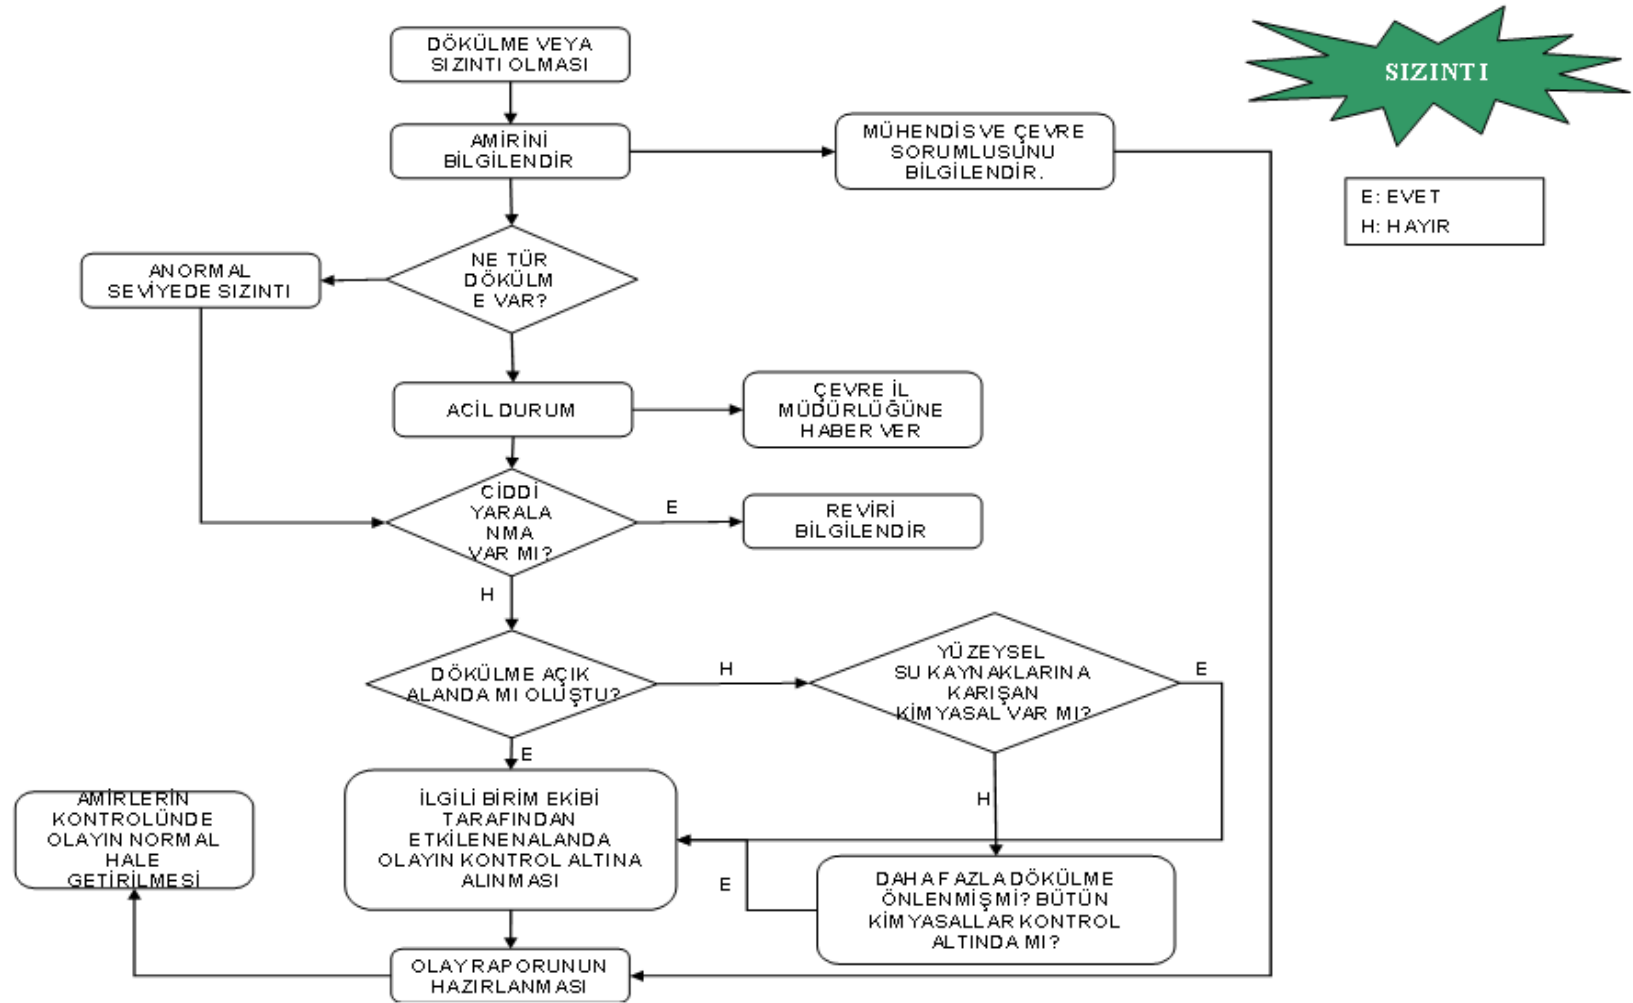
SIZINTI

E: EVET
H: HAYIR

DÖKÜLME VEYA SIZINTI OLMASI

AMİRİNİ BİLGİLENDİR

MÜHENDİS VE ÇEVRE SORUMLUSUNU BİLGİLENDİR.

NE TÜR DÖKÜLME VAR?

ANORMAL SEVİYEDE SIZINTI

ACİL DURUM

ÇEVRE İL MÜDÜRLÜĞÜNE HABER VER

CİDDİ YARALANMA VAR MI?

E

REVİRİ BİLGİLENDİR

H

DÖKÜLME AÇIK ALANDA MI OLUŞTU?

H

YÜZEYSEL SU KAYNAKLARINA KARIŞAN KİMYASAL VAR MI?

E

E

H

AMİRLERİN KONTROLÜNDE OLAYIN NORMAL HALE GETİRİLMESİ

İLGİLİ BİRİM EKİBİ TARAFINDAN ETKİLENEN ALANDA OLAYIN KONTROL ALTINA ALINMASI

E

DAHA FAZLA DÖKÜLME ÖNLENMİŞ Mİ? BÜTÜN KİMYASALLAR KONTROL ALTINDA MI?

OLAY RAPORUNUN HAZIRLANMASI